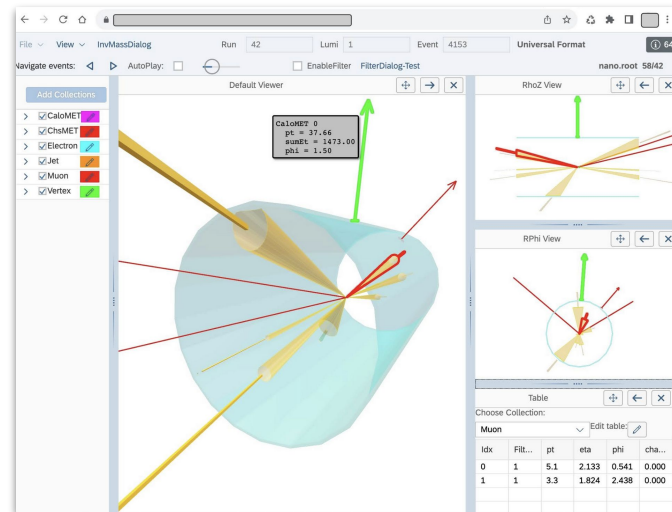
File View InvMassDialog Run 42 Lumi 1 Event 4153 Universal Format 64

Navigate events: AutoPlay: EnableFilter FilterDialog-Test nano.root 58/42

Add Collections

CaloMET
ChsMET
Electron
Jet
Muon
Vertex

Default Viewer

CaloMET 0
pt = 37.66
sumEt = 1473.00
phi = 1.50

RhoZ View

RPhi View

Table

Choose Collection:

Muon

Edit table:

| Idx | Filt... | pt | eta | phi | cha... |
|---|---|---|---|---|---|
| 0 | 1 | 5.1 | 2.133 | 0.541 | 0.000 |
| 1 | 1 | 3.3 | 1.824 | 2.438 | 0.000 |